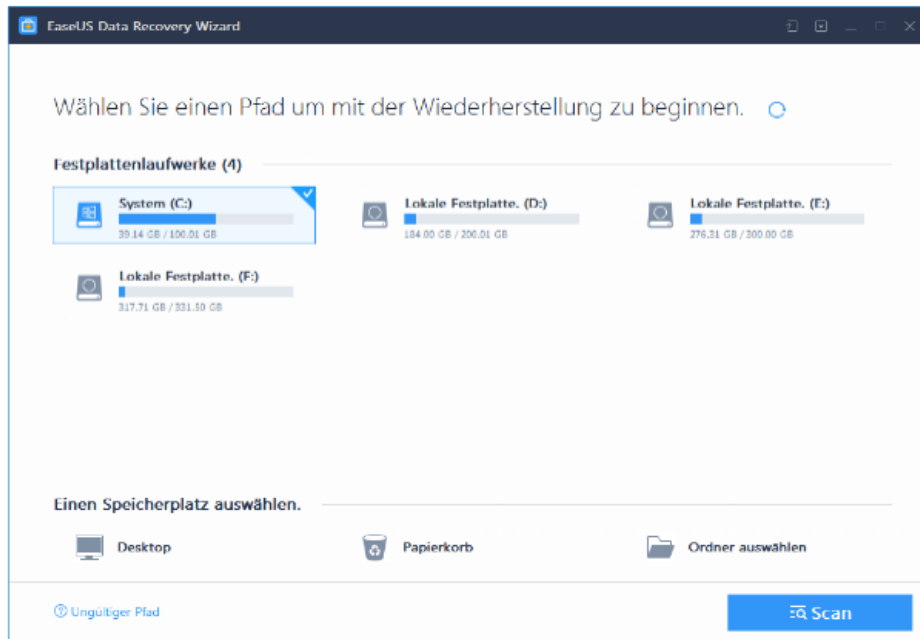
EaseUS Data Recovery Wizard

Wählen Sie einen Pfad um mit der Wiederherstellung zu beginnen.

Festplattenlaufwerke (4)

System (C:)
39.14 GB / 100.01 GB

Lokale Festplatte. (D:)
184.00 GB / 200.01 GB

Lokale Festplatte. (E:)
276.31 GB / 300.00 GB

Lokale Festplatte. (F:)
317.71 GB / 331.50 GB

Einen Speicherplatz auswählen.

Desktop

Papierkorb

Ordner auswählen

Ungültiger Pfad

Scan